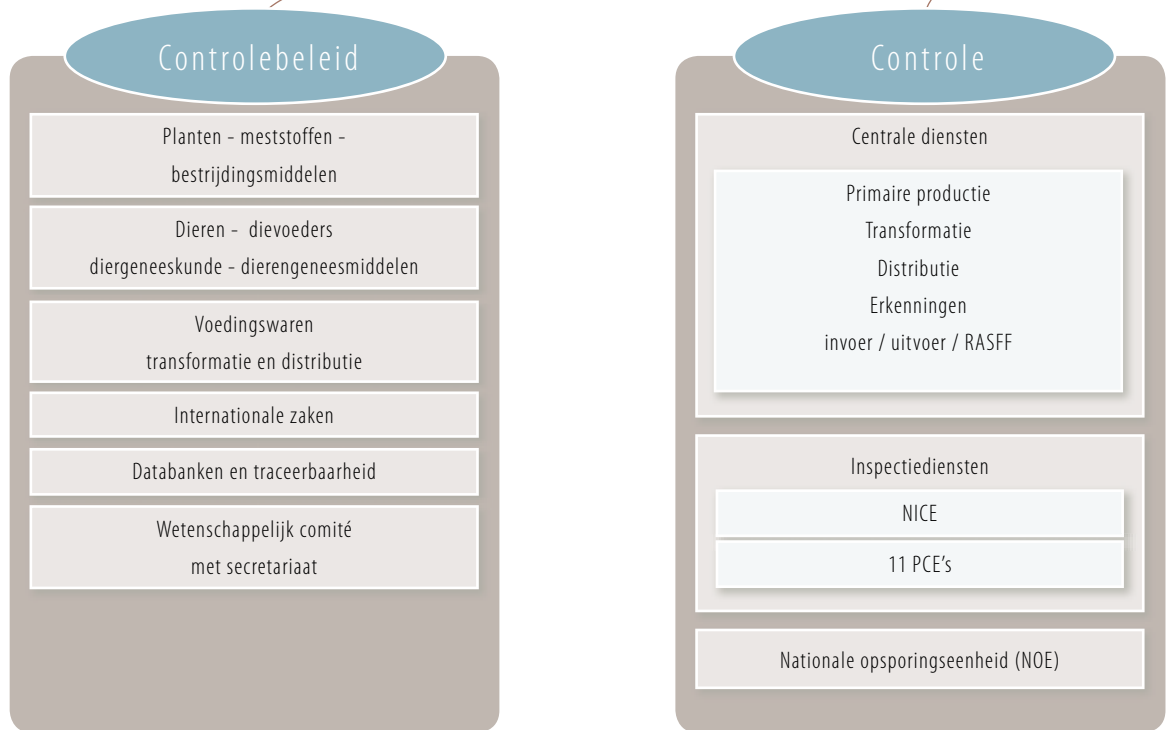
Controlebeleid

Planten - meststoffen - bestrijdingsmiddelen

Dieren - dievoeders diergeneeskunde - dierengeneesmiddelen

Voedingswaren transformatie en distributie

Internationale zaken

Databanken en traceerbaarheid

Wetenschappelijk comité met secretariaat

Controle

Centrale diensten

Primaire productie
Transformatie
Distributie
Erkenningen
invoer / uitvoer / RASFF

Inspectiediensten

NICE

11 PCE's

Nationale opsporingseenheid (NOE)